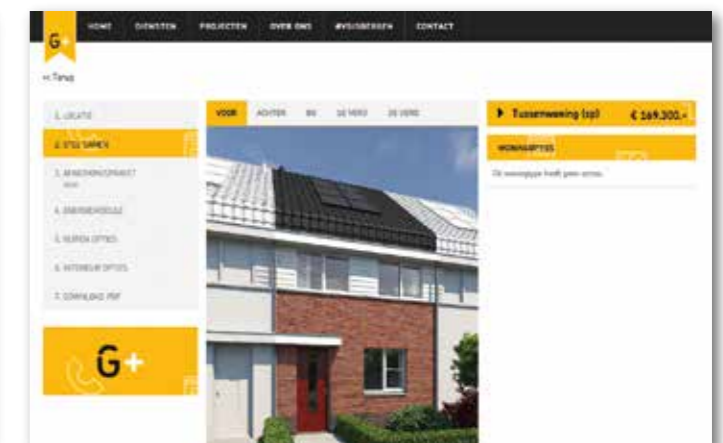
G+

HOME DIENSTEN PROJECTEN OVER ONS #VGUSBERGEN CONTACT

<< Terug

1. LOCATIE

2. STIJL SAMEN

3. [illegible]

4. ENERGIEKEUZE

5. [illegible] OPTIES

6. INTERIEUR OPTIES

7. DOWNLOAD PDF

G+

VOOR ACHTER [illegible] 1E VERD 2E VERD

▶ Tussenwoning (sp) € 169.300,-

WONINGOPTIES

Dit woningtype heeft geen opties.